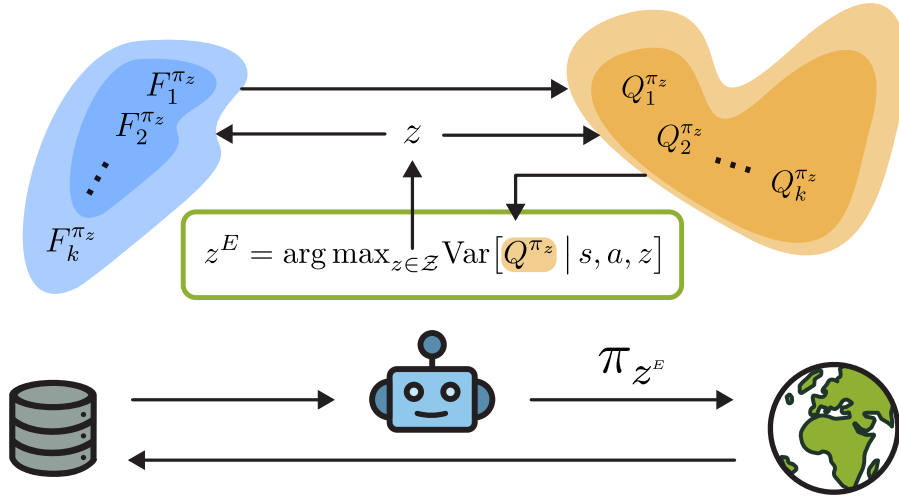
$F_1^{\pi_z}$
$F_2^{\pi_z}$
$\vdots$
$F_k^{\pi_z}$

$z$

$Q_1^{\pi_z}$
$Q_2^{\pi_z}$
$\cdots$
$Q_k^{\pi_z}$

$z^E = \arg\max_{z \in \mathcal{Z}} \text{Var}\left[Q^{\pi_z} \mid s, a, z\right]$

$\pi_{z^E}$